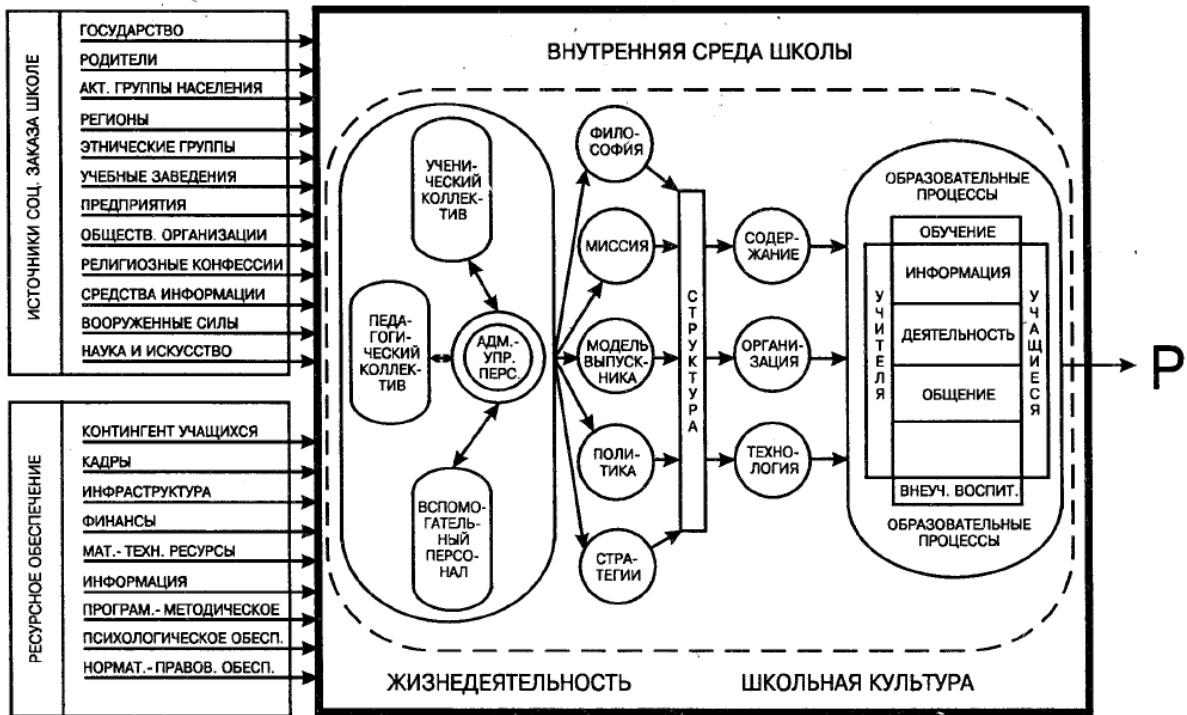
ИСТОЧНИКИ СОЦ. ЗАКАЗА ШКОЛЕ
ГОСУДАРСТВО
РОДИТЕЛИ
АКТ. ГРУППЫ НАСЕЛЕНИЯ
РЕГИОНЫ
ЭТНИЧЕСКИЕ ГРУППЫ
УЧЕБНЫЕ ЗАВЕДЕНИЯ
ПРЕДПРИЯТИЯ
ОБЩЕСТВ. ОРГАНИЗАЦИИ
РЕЛИГИОЗНЫЕ КОНФЕССИИ
СРЕДСТВА ИНФОРМАЦИИ
ВООРУЖЕННЫЕ СИЛЫ
НАУКА И ИСКУССТВО

РЕСУРСНОЕ ОБЕСПЕЧЕНИЕ
КОНТИНГЕНТ УЧАЩИХСЯ
КАДРЫ
ИНФРАСТРУКТУРА
ФИНАНСЫ
МАТ.- ТЕХН. РЕСУРСЫ
ИНФОРМАЦИЯ
ПРОГРАМ.- МЕТОДИЧЕСКОЕ
ПСИХОЛОГИЧЕСКОЕ ОБЕСП.
НОРМАТ.- ПРАВОВ. ОБЕСП.

ВНУТРЕННЯЯ СРЕДА ШКОЛЫ

УЧЕНИЧЕСКИЙ КОЛЛЕКТИВ
ПЕДАГОГИЧЕСКИЙ КОЛЛЕКТИВ
АДМ.- УПР. ПЕРС.
ВСПОМОГАТЕЛЬНЫЙ ПЕРСОНАЛ

ФИЛОСОФИЯ
МИССИЯ
МОДЕЛЬ ВЫПУСКНИКА
ПОЛИТИКА
СТРАТЕГИИ

СТРУКТУРА

СОДЕРЖАНИЕ
ОРГАНИЗАЦИЯ
ТЕХНОЛОГИЯ

ОБРАЗОВАТЕЛЬНЫЕ ПРОЦЕССЫ
ОБУЧЕНИЕ
УЧИТЕЛЯ
ИНФОРМАЦИЯ
ДЕЯТЕЛЬНОСТЬ
ОБЩЕНИЕ
УЧАЩИЕСЯ
ВНЕУЧ. ВОСПИТ.
ОБРАЗОВАТЕЛЬНЫЕ ПРОЦЕССЫ

Р

ЖИЗНЕДЕЯТЕЛЬНОСТЬ
ШКОЛЬНАЯ КУЛЬТУРА